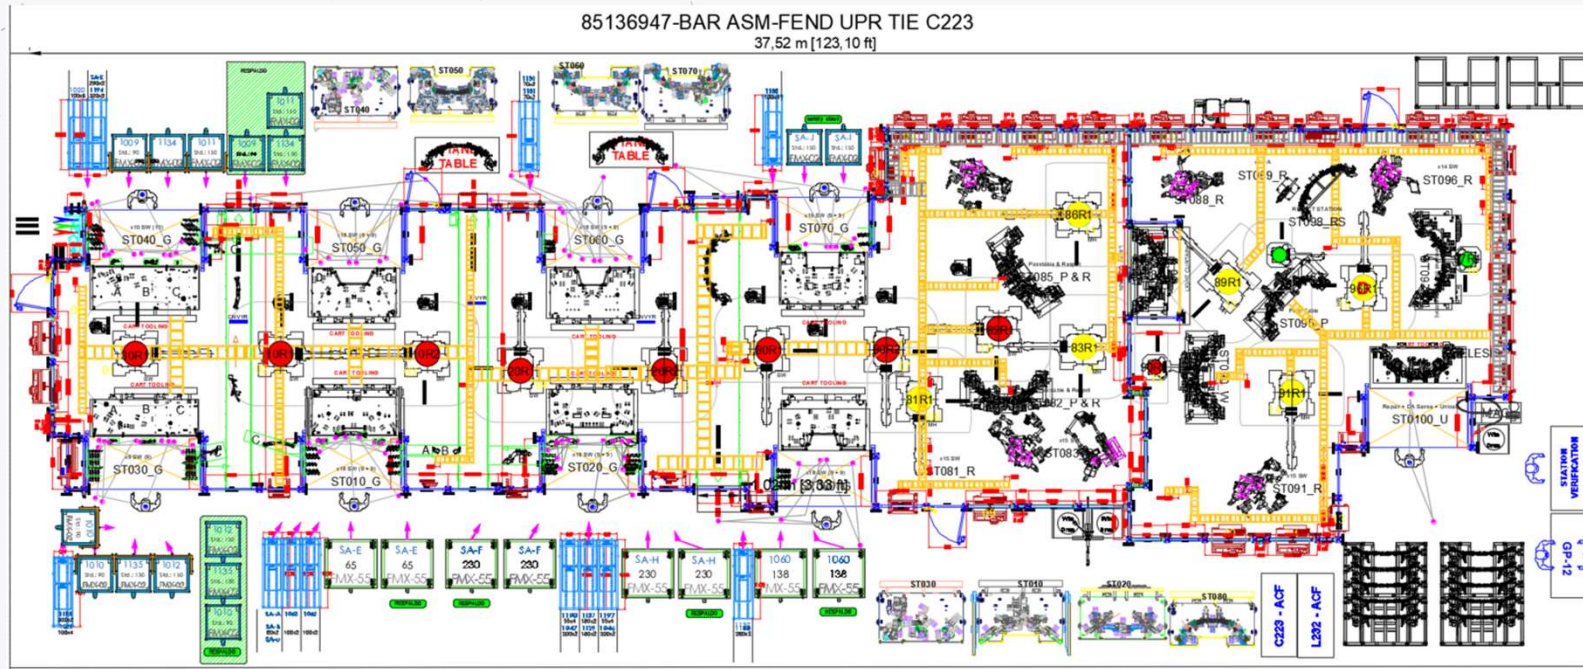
85136947-BAR ASM-FEND UPR TIE C223
37,52 m [123,10 ft]

ST040
ST050
ST060
ST070
HAND TABLE
HAND TABLE
1009
1134
1011
1009
1134
1011
SA-I
SA-I
ST040_G
ST050_G
ST060_G
ST070_G
A
B
C
CART TOOLING
10R1
12R1
10R2
20R1
20R2
30R1
30R2
CART TOOLING
CART TOOLING
CART TOOLING
CART TOOLING
CART TOOLING
ST030_G
ST010_G
ST020_G
A
B
86R1
85_P & R
89R1
96R1
ST089_R
ST088_R
ST088_RS
ST096_R
ST095_P
88R1
83R1
81R1
82_P & R
91R1
ST081_R
ST083
ST091_R
ST0100_U
STATION VERIFICATION
GP-12
1,06 m [3,33 ft]
1010
1135
1012
1012
1135
1010
SA-E
65
FMX-55
SA-E
65
FMX-55
SA-F
230
FMX-55
SA-F
230
FMX-55
SA-H
230
FMX-55
SA-H
230
FMX-55
1060
138
FMX-55
1060
138
FMX-55
ST030
ST010
ST020
ST080
C223 - ACF
L232 - ACF